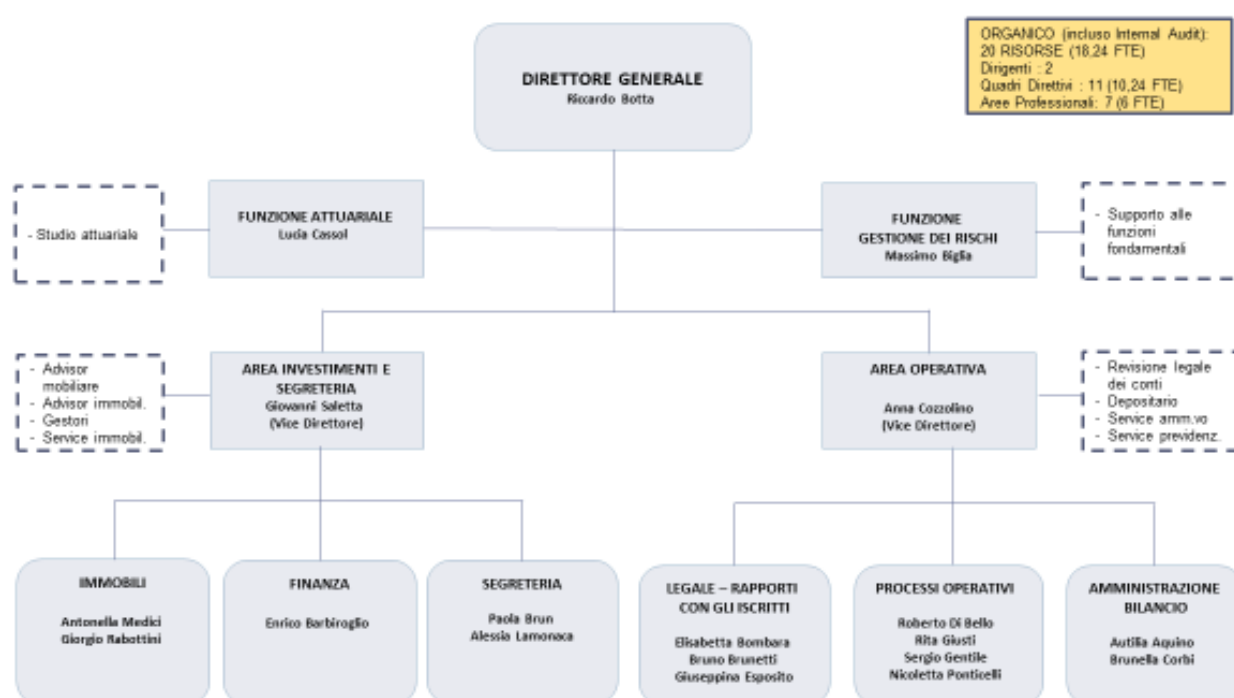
ORGANICO (incluso Internal Audit):
20 RISORSE (18,24 FTE)
Dirigenti : 2
Quadri Direttivi : 11 (10,24 FTE)
Aree Professionali: 7 (6 FTE)

DIRETTORE GENERALE
Riccardo Botta

- Studio attuariale

FUNZIONE ATTUARIALE
Lucia Cassol

FUNZIONE
GESTIONE DEI RISCHI
Massimo Biglia

- Supporto alle funzioni fondamentali

- Advisor mobiliare
- Advisor immobil.
- Gestori
- Service immobil.

AREA INVESTIMENTI E SEGRETERIA
Giovanni Saletta
(Vice Direttore)

AREA OPERATIVA
Anna Cozzolino
(Vice Direttore)

- Revisione legale dei conti
- Depositario
- Service amm.vo
- Service previdenz.

IMMOBILI
Antonella Medici
Giorgio Rabottini

FINANZA
Enrico Barbiroglio

SEGRETERIA
Paola Brun
Alessia Lamonaca

LEGALE – RAPPORTI CON GLI ISCRITTI
Elisabetta Bombara
Bruno Brunetti
Giuseppina Esposito

PROCESSI OPERATIVI
Roberto Di Bello
Rita Giusti
Sergio Gentile
Nicoletta Ponticelli

AMMINISTRAZIONE BILANCIO
Autilia Aquino
Brunella Corbi